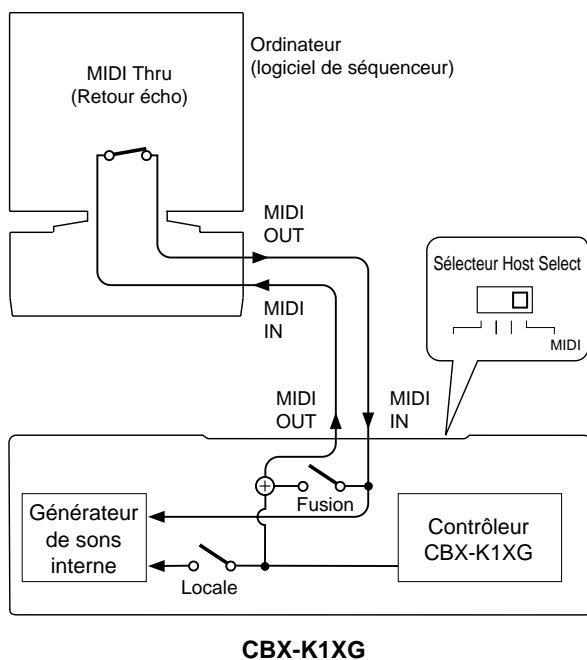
Ordinateur
(logiciel de séquenceur)

MIDI Thru
(Retour écho)

MIDI
OUT

MIDI
IN

Sélecteur Host Select

MIDI

MIDI
OUT

MIDI
IN

Fusion

Générateur de sons interne

Contrôleur
CBX-K1XG

Locale

CBX-K1XG